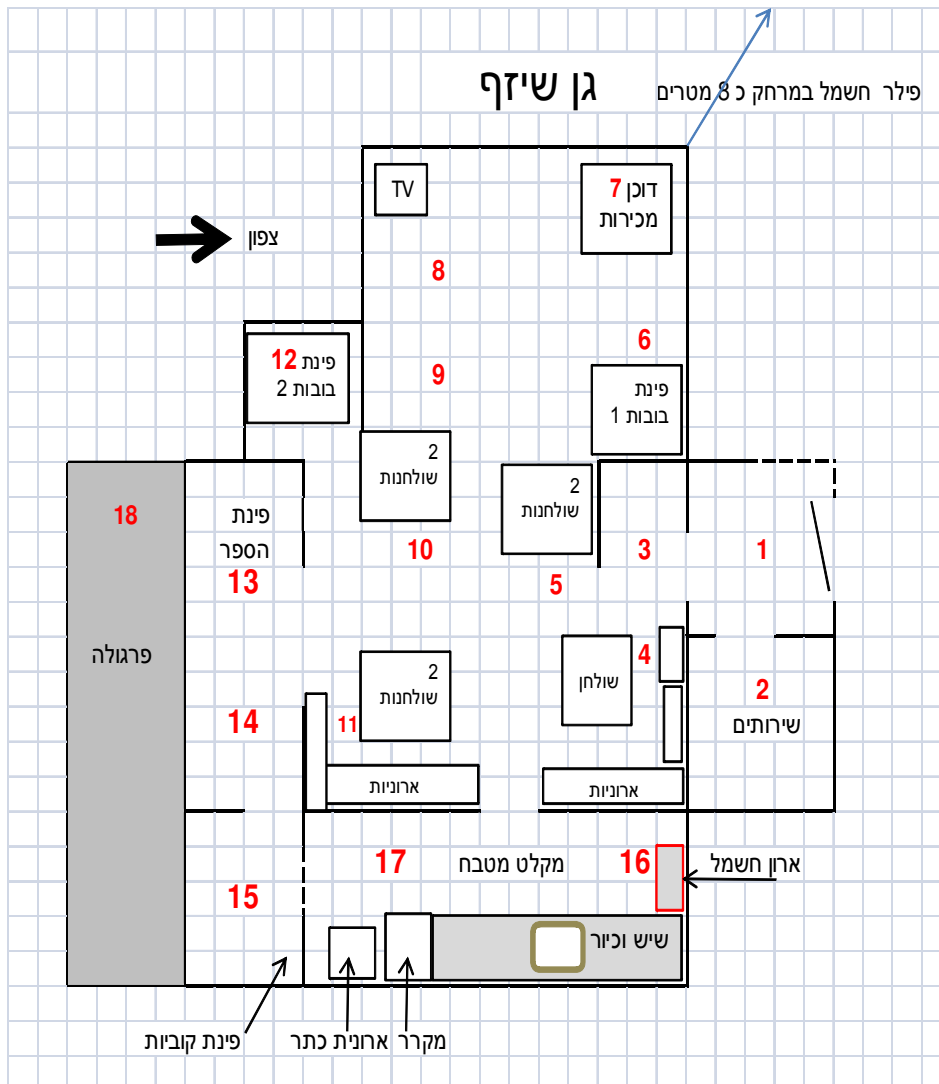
גן שיזף

פילר חשמל במרחק כ 8 מטרים

TV

דוכן 7 מכירות

צפון

8

6

פינת 12 בובות 2

9

פינת בובות 1

2 שולחנות

2 שולחנות

18

פינת הספר

10

3

1

13

5

פרגולה

2 שולחנות

4

שולחן

2

14

11

שירותים

ארוניות

ארוניות

17

מקלט מטבח

16

ארון חשמל

15

שיש וכיור

פינת קוביות

ארונית כתר

מקרר